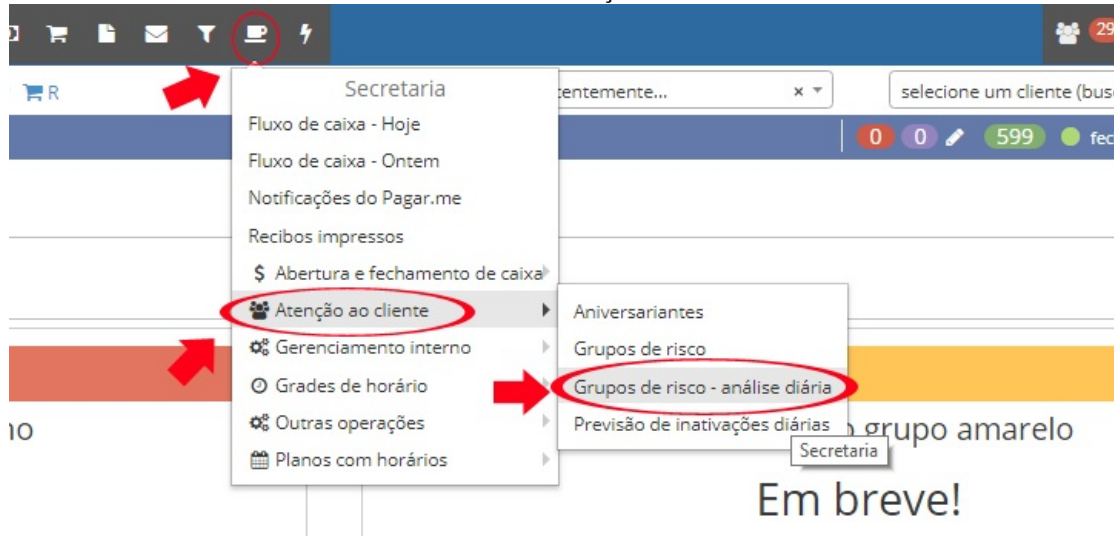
29

R

Secretaria
Fluxo de caixa - Hoje
Fluxo de caixa - Ontem
Notificações do Pagar.me
Recibos impressos
Abertura e fechamento de caixa
Atenção ao cliente
Gerenciamento interno
Grades de horário
Outras operações
Planos com horários

tentemente...

selecione um cliente (bus

0 0 599 fe

Aniversariantes
Grupos de risco
Grupos de risco - análise diária
Previsão de inativações diárias

Secretaria

no

grupo amarelo

Em breve!